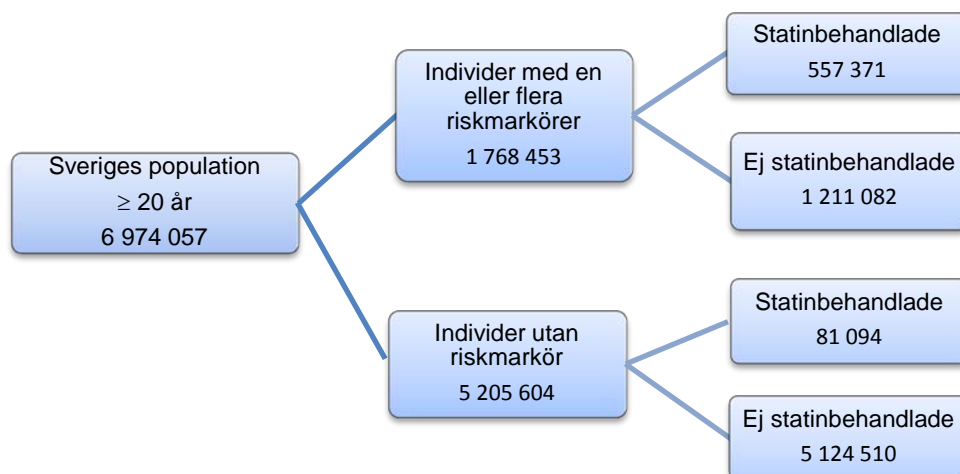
Sveriges population
$\geq$ 20 år
6 974 057

Individer med en eller flera riskmarkörer
1 768 453

Statinbehandlade
557 371

Ej statinbehandlade
1 211 082

Individer utan riskmarkör
5 205 604

Statinbehandlade
81 094

Ej statinbehandlade
5 124 510